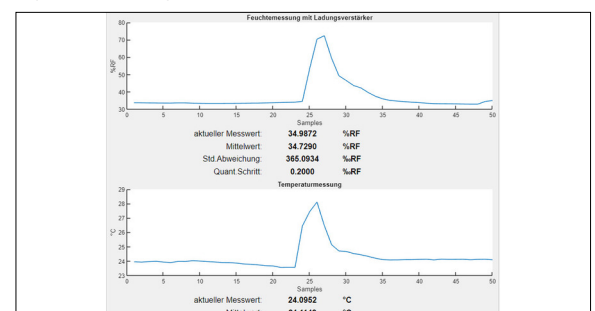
Feuchtemessung mit Ladungsverstärker

80
70
60
50
40
30
%RF
0 5 10 15 20 25 30 35 40 45 50
Samples

aktueller Messwert: 34.9872 %RF
Mittelwert: 34.7290 %RF
Std.Abweichung: 365.0934 ‰RF
Quant.Schritt: 0.2000 ‰RF

Temperaturmessung

29
28
27
26
25
24
23
°C
0 5 10 15 20 25 30 35 40 45 50
Samples

aktueller Messwert: 24.0952 °C
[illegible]